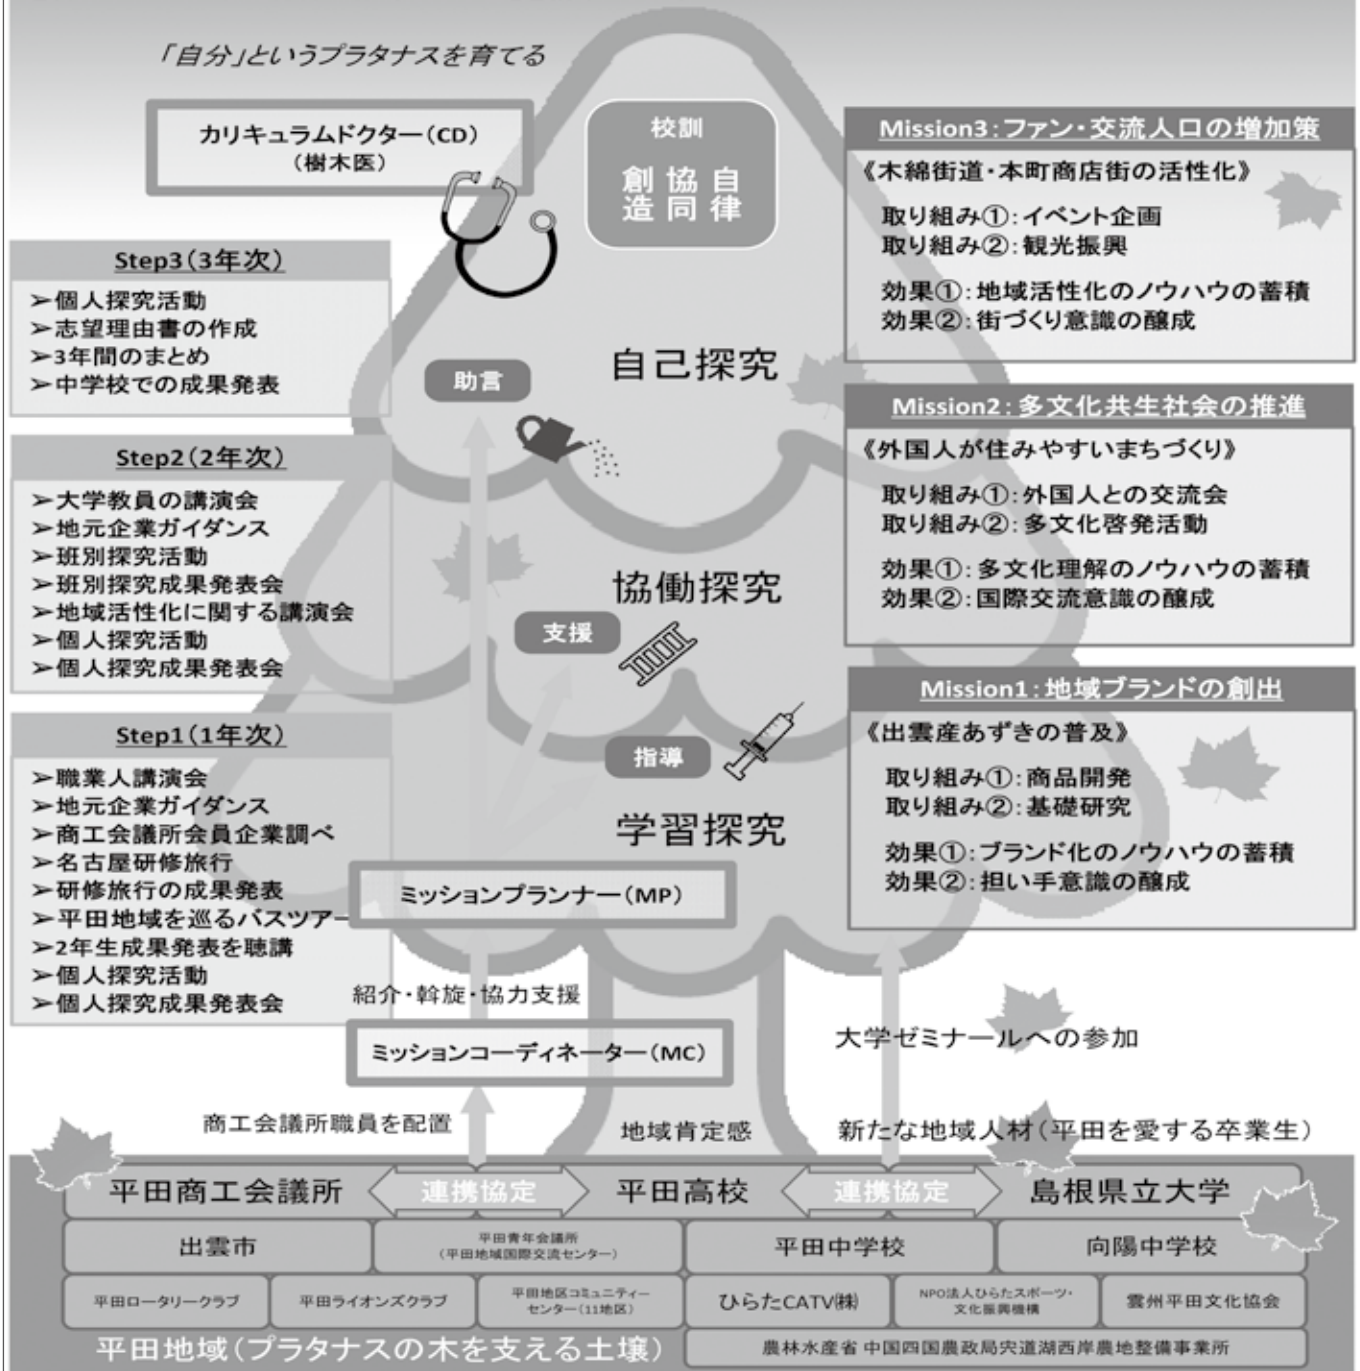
「自分」というプラタナスを育てる

カリキュラムドクター(CD)
(樹木医)

校訓
創造 協同 自律

Mission3:ファン・交流人口の増加策
《木綿街道・本町商店街の活性化》
取り組み①:イベント企画
取り組み②:観光振興
効果①:地域活性化のノウハウの蓄積
効果②:街づくり意識の醸成

Step3(3年次)
➢個人探究活動
➢志望理由書の作成
➢3年間のまとめ
➢中学校での成果発表

助言

自己探究

Mission2:多文化共生社会の推進
《外国人が住みやすいまちづくり》
取り組み①:外国人との交流会
取り組み②:多文化啓発活動
効果①:多文化理解のノウハウの蓄積
効果②:国際交流意識の醸成

Step2(2年次)
➢大学教員の講演会
➢地元企業ガイダンス
➢班別探究活動
➢班別探究成果発表会
➢地域活性化に関する講演会
➢個人探究活動
➢個人探究成果発表会

協働探究

支援

Mission1:地域ブランドの創出
《出雲産あずきの普及》
取り組み①:商品開発
取り組み②:基礎研究
効果①:ブランド化のノウハウの蓄積
効果②:担い手意識の醸成

Step1(1年次)
➢職業人講演会
➢地元企業ガイダンス
➢商工会議所会員企業調べ
➢名古屋研修旅行
➢研修旅行の成果発表
➢平田地域を巡るバスツアー
➢2年生成果発表を聴講
➢個人探究活動
➢個人探究成果発表会

指導

学習探究

ミッションプランナー(MP)

紹介・斡旋・協力支援

ミッションコーディネーター(MC)

大学ゼミナールへの参加

商工会議所職員を配置

地域肯定感

新たな地域人材(平田を愛する卒業生)

平田商工会議所 連携協定 平田高校 連携協定 島根県立大学

出雲市
平田青年会議所
(平田地域国際交流センター)
平田中学校
向陽中学校

平田ロータリークラブ
平田ライオンズクラブ
平田地区コミュニティーセンター(11地区)
ひらたCATV㈱
NPO法人ひらたスポーツ・文化振興機構
雲州平田文化協会

平田地域(プラタナスの木を支える土壌)
農林水産省 中国四国農政局宍道湖西岸農地整備事業所